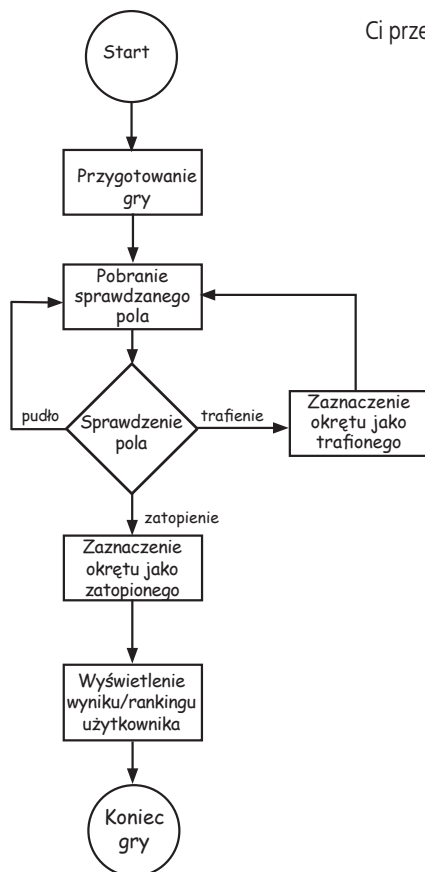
Ci prze

Start

Przygotowanie gry

Pobranie sprawdzanego pola

pudło

Sprawdzenie pola

trafienie

Zaznaczenie okrętu jako trafionego

zatopienie

Zaznaczenie okrętu jako zatopionego

Wyświetlenie wyniku/rankingu użytkownika

Koniec gry